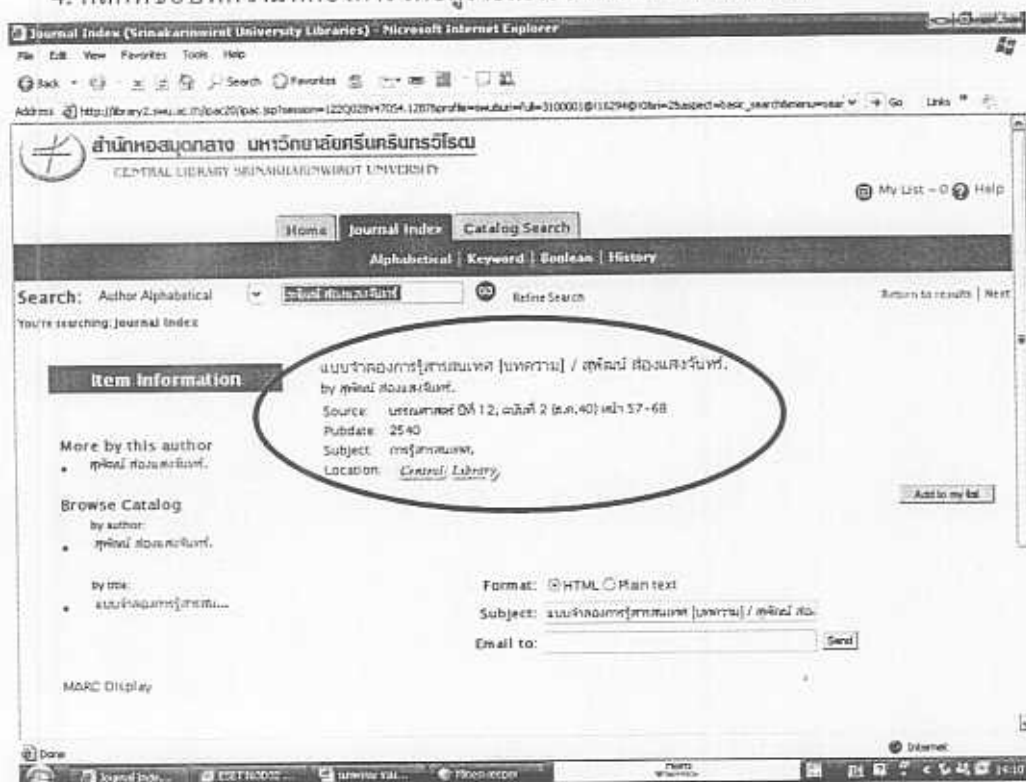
Journal Index (Srinakarinwirot University Libraries) - Microsoft Internet Explorer

File Edit View Favorites Tools Help

Back Search Favorites

Address http://library2.swu.ac.th/ipac20/ipac.jsp?session=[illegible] Go Links

สำนักหอสมุดกลาง มหาวิทยาลัยศรีนครินทรวิโรฒ

CENTRAL LIBRARY SRINAKHARINWIROT UNIVERSITY

My List - 0 Help

Home Journal Index Catalog Search

Alphabetical | Keyword | Boolean | History

Search: Author Alphabetical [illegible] Refine Search

Return to results | Next

You're searching: Journal Index

Item Information

แบบจำลองการรู้สารสนเทศ [บทความ] / สุพิณณ์ ส่องแสงจันทร์.

by สุพิณณ์ ส่องแสงจันทร์.

Source: บรรณศาสตร์ ปีที่ 12, ฉบับที่ 2 (ส.ค.40) หน้า 57-68

Pubdate: 2540

Subject: การรู้สารสนเทศ.

Location: Central Library

More by this author

สุพิณณ์ ส่องแสงจันทร์.

Browse Catalog

by author:

สุพิณณ์ ส่องแสงจันทร์.

by title:

แบบจำลองการรู้สารสน...

Add to my list

Format: HTML Plain text

Subject: แบบจำลองการรู้สารสนเทศ [บทความ] / สุพิณณ์ ส่อ

Email to:

Send

MARC Display

Done

Internet

Journal Inde... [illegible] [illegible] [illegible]